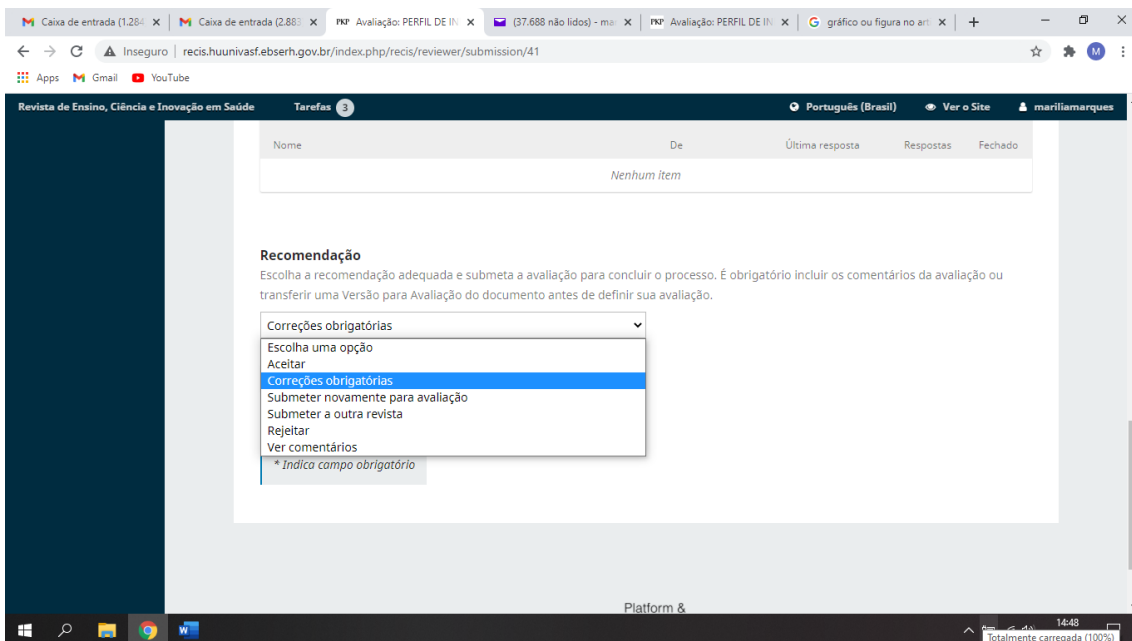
Caixa de entrada (1.284 × | Caixa de entrada (2.883 × | PKP Avaliação: PERFIL DE IN × | (37.688 não lidos) - ma × | PKP Avaliação: PERFIL DE IN × | gráfico ou figura no art × | +

Inseguro | recis.huunivasf.ebserh.gov.br/index.php/recis/reviewer/submission/41

Apps Gmail YouTube

Revista de Ensino, Ciência e Inovação em Saúde Tarefas 3 Português (Brasil) Ver o Site mariliamarques

| Nome | De | Última resposta | Respostas | Fechado |
|---|---|---|---|---|
| Nenhum item | | | | |

Recomendação

Escolha a recomendação adequada e submeta a avaliação para concluir o processo. É obrigatório incluir os comentários da avaliação ou transferir uma Versão para Avaliação do documento antes de definir sua avaliação.

Correções obrigatórias

Escolha uma opção
Aceitar
Correções obrigatórias
Submeter novamente para avaliação
Submeter a outra revista
Rejeitar
Ver comentários

* Indica campo obrigatório

Platform &

14:48
Totalmente carregada (100%)